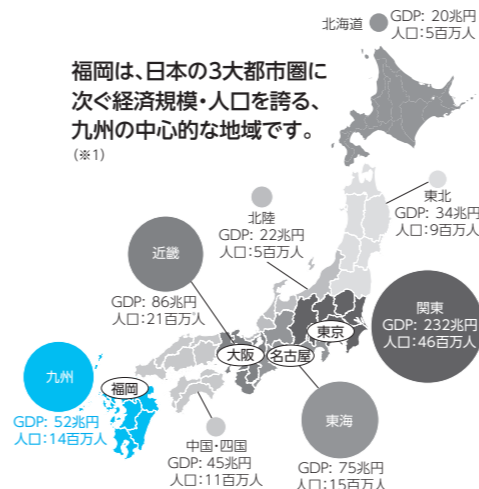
福岡は、日本の3大都市圏に次ぐ経済規模・人口を誇る、九州の中心的な地域です。
(※1)

北海道
GDP：20兆円
人口：5百万人

東北
GDP：34兆円
人口：9百万人

北陸
GDP：22兆円
人口：5百万人

近畿
GDP：86兆円
人口：21百万人

関東
GDP：232兆円
人口：46百万人

東京
大阪
名古屋
福岡

九州
GDP：52兆円
人口：14百万人

中国・四国
GDP：45兆円
人口：11百万人

東海
GDP：75兆円
人口：15百万人